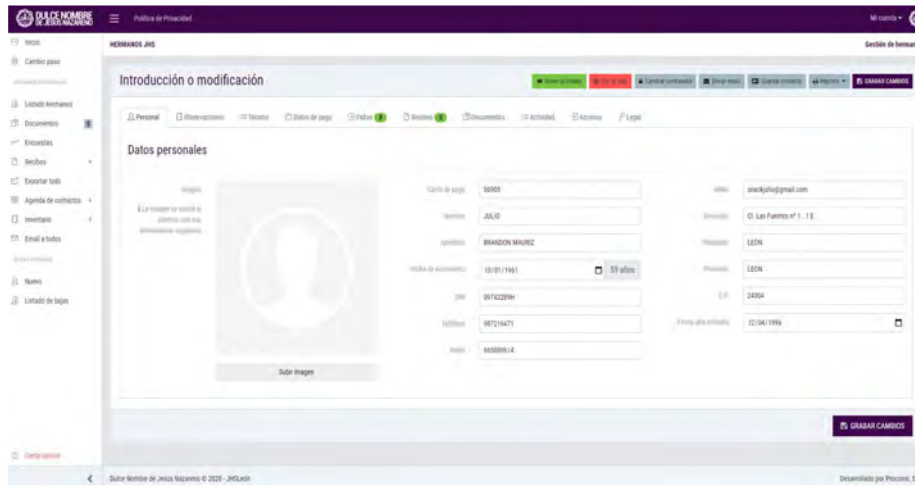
DULCE NOMBRE DE JESÚS NAZARENO

Política de Privacidad

Mi cuenta

Inicio
Cambio pass
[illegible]
Listado hermanos
Documentos
Encuestas
Recibos
Exportar todo
Agenda de contactos
Inventario
Email a todos
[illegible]
Nuevo
Listado de bajas

Cerrar sesión

HERMANOS JHS

Gestión de herman

Introducción o modificación

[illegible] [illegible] Cambiar contraseña Enviar email Guardar contacto Imprimir GRABAR CAMBIOS

Personal Observaciones Técnico Datos de pago Faltas Recibos Documentos Actividad Accesos Legal

Datos personales

Imagen
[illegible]

Subir imagen

Carné de pago 98005
Nombre JULIO
Apellidos BRANDON MAURIZ
Fecha de nacimiento 10/01/1961 59 años
DNI 09742289H
Teléfono 987216471
Móvil 660000614

Email anackjulio@gmail.com
Dirección Cl. Las Fuentes nº 1 . 1 E
Población LEÓN
Provincia LEÓN
C.P. 24004
Fecha alta cofradía 12/04/1996

GRABAR CAMBIOS

Dulce Nombre de Jesús Nazareno © 2020 - JHSLeón

Desarrollado por Procom